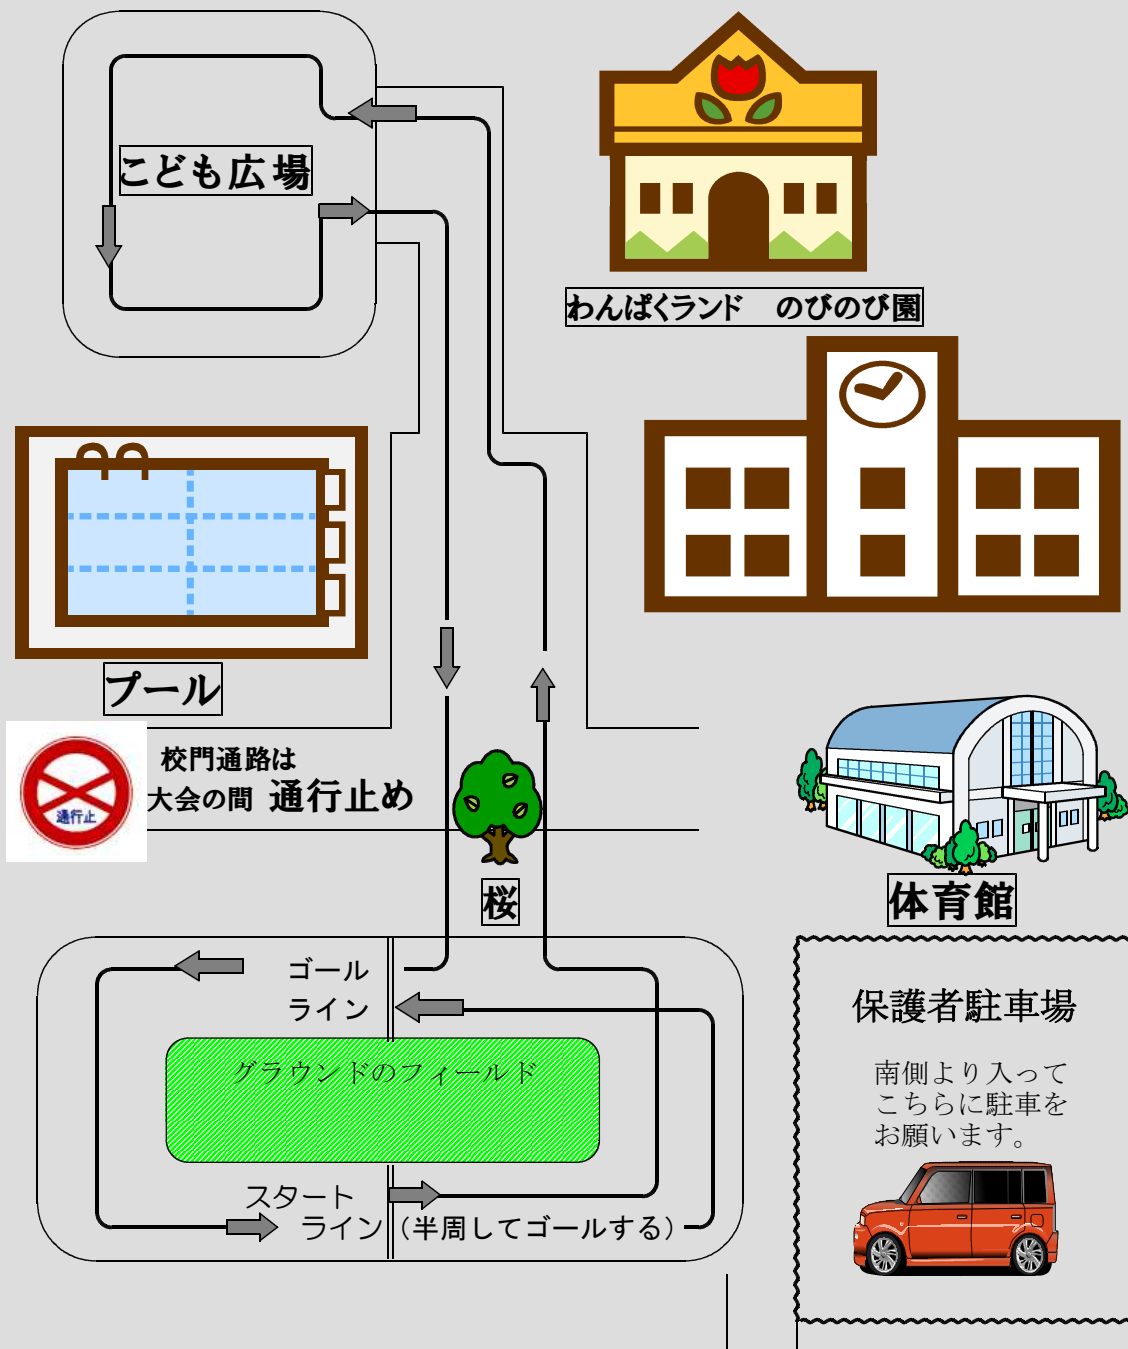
こども広場

わんぱくランド　のびのび園

プール

通行止

校門通路は
大会の間 通行止め

桜

体育館

ゴール
ライン

グラウンドのフィールド

スタート
ライン

（半周してゴールする）

保護者駐車場

南側より入って
こちらに駐車を
お願います。